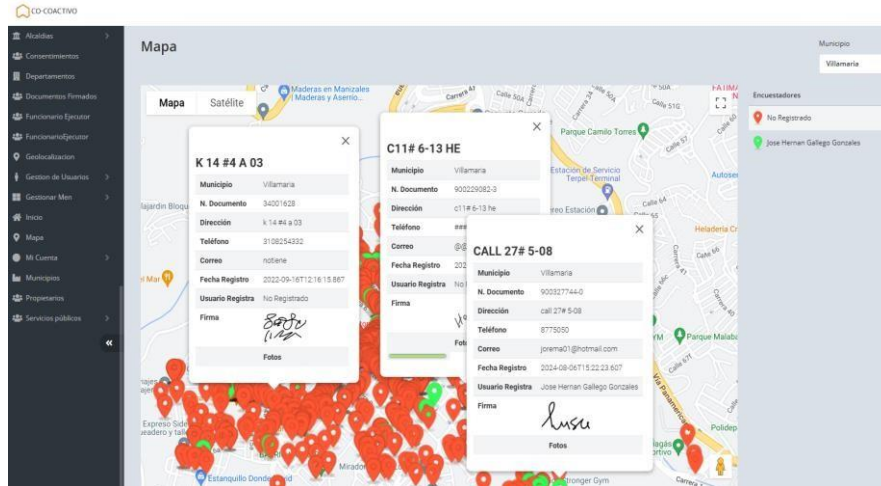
CO-COACTIVO

Alcaldias
Consentimientos
Departamentos
Documentos Firmados
Funcionario Ejecutor
FuncionarioEjecutor
Geolocalizacion
Gestion de Usuarios
Gestionar Men
Inicio
Mapa
Mi Cuenta
Municipios
Propietarios
Servicios públicos

Mapa

Municipio
Villamaria

Encuestadores
No Registrado
Jose Hernan Gallego Gonzales

Mapa Satélite

Maderas en Manizales | Maderas y Aserrío...
Parque Camilo Torres
Estacion de Servicio Terpel Terminal
Heladeria Cr
Parque Malabar
Expreso Sideral
Estanquillo Donde
Mirador
Stronger Gym
Polidep

K 14 #4 A 03

| Municipio | Villamaria |
|---|---|
| N. Documento | 34001628 |
| Dirección | k 14 #4 a 03 |
| Teléfono | 3108254332 |
| Correo | notiene |
| Fecha Registro | 2022-09-16T12:16:15.867 |
| Usuario Registra | No Registrado |
| Firma | |

Fotos

C11# 6-13 HE

| Municipio | Villamaria |
|---|---|
| N. Documento | 900229082-3 |
| Dirección | c11# 6-13 he |
| Teléfono | ### |
| Correo | @@ |
| Fecha Registro | 202 |
| Usuario Registra | No |
| Firma | |

Fot

CALL 27# 5-08

| Municipio | Villamaria |
|---|---|
| N. Documento | 900327744-0 |
| Dirección | call 27# 5-08 |
| Teléfono | 8775050 |
| Correo | jorema01@hotmail.com |
| Fecha Registro | 2024-08-06T15:22:23.607 |
| Usuario Registra | Jose Hernan Gallego Gonzales |
| Firma | |

Fotos